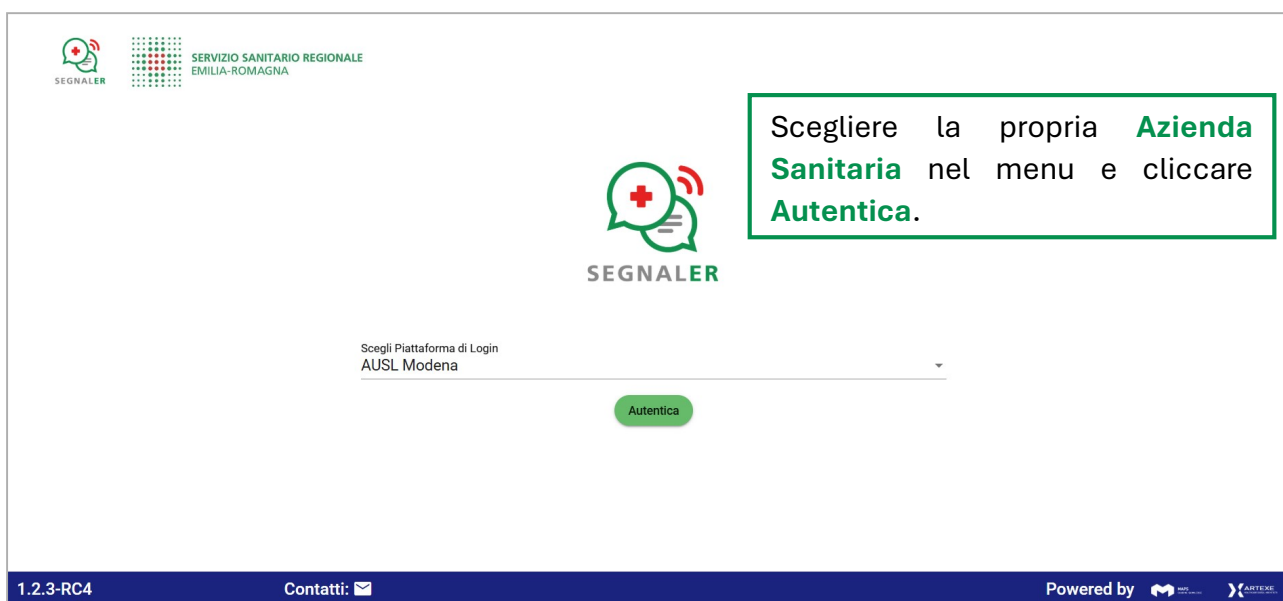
SEGNALER

SERVIZIO SANITARIO REGIONALE
EMILIA-ROMAGNA

Scegliere la propria **Azienda Sanitaria** nel menu e cliccare **Autentica**.

SEGNALER

Scegli Piattaforma di Login
AUSL Modena

Autentica

1.2.3-RC4

Contatti:

Powered by

ARTEXE